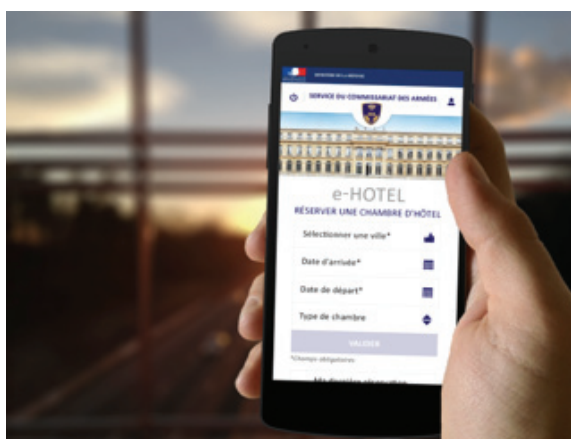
MINISTÈRE DE LA DÉFENSE

SERVICE DU COMMISSARIAT DES ARMÉES

e-HOTEL

RÉSERVER UNE CHAMBRE D'HÔTEL

Sélectionner une ville*

Date d'arrivée*

Date de départ*

Type de chambre

VALIDER

*Champs obligatoires

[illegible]